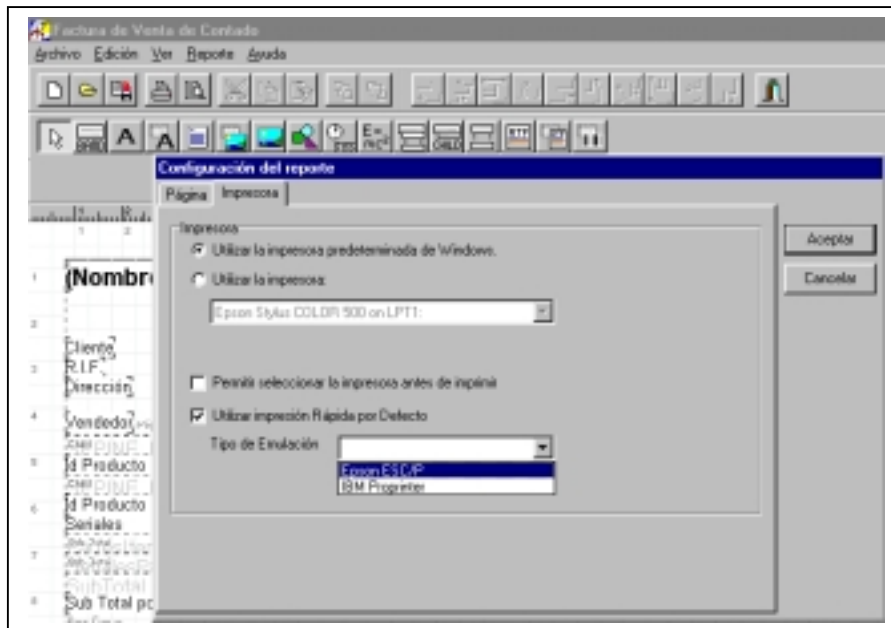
Factura de Venta de Contado
Archivo Edición Ver Reporte Ayuda

Configuración del reporte
Página Impresora

Impresora
Utilizar la impresora predeterminada de Windows.
Utilizar la impresora:
Epson Stylus COLOR 500 on LPT1:

Permitir seleccionar la impresora antes de imprimir
Utilizar impresión Rápida por Defecto
Tipo de Emulación
Epson ESC/P
IBM Proprinter

Aceptar
Cancelar

1
(Nombr
2
Cliente
3 R.I.F.
Dirección
4 Vendedor
5 Id Producto
6 Id Producto
Seriales
7
SubTotal
8 Sub Total pc